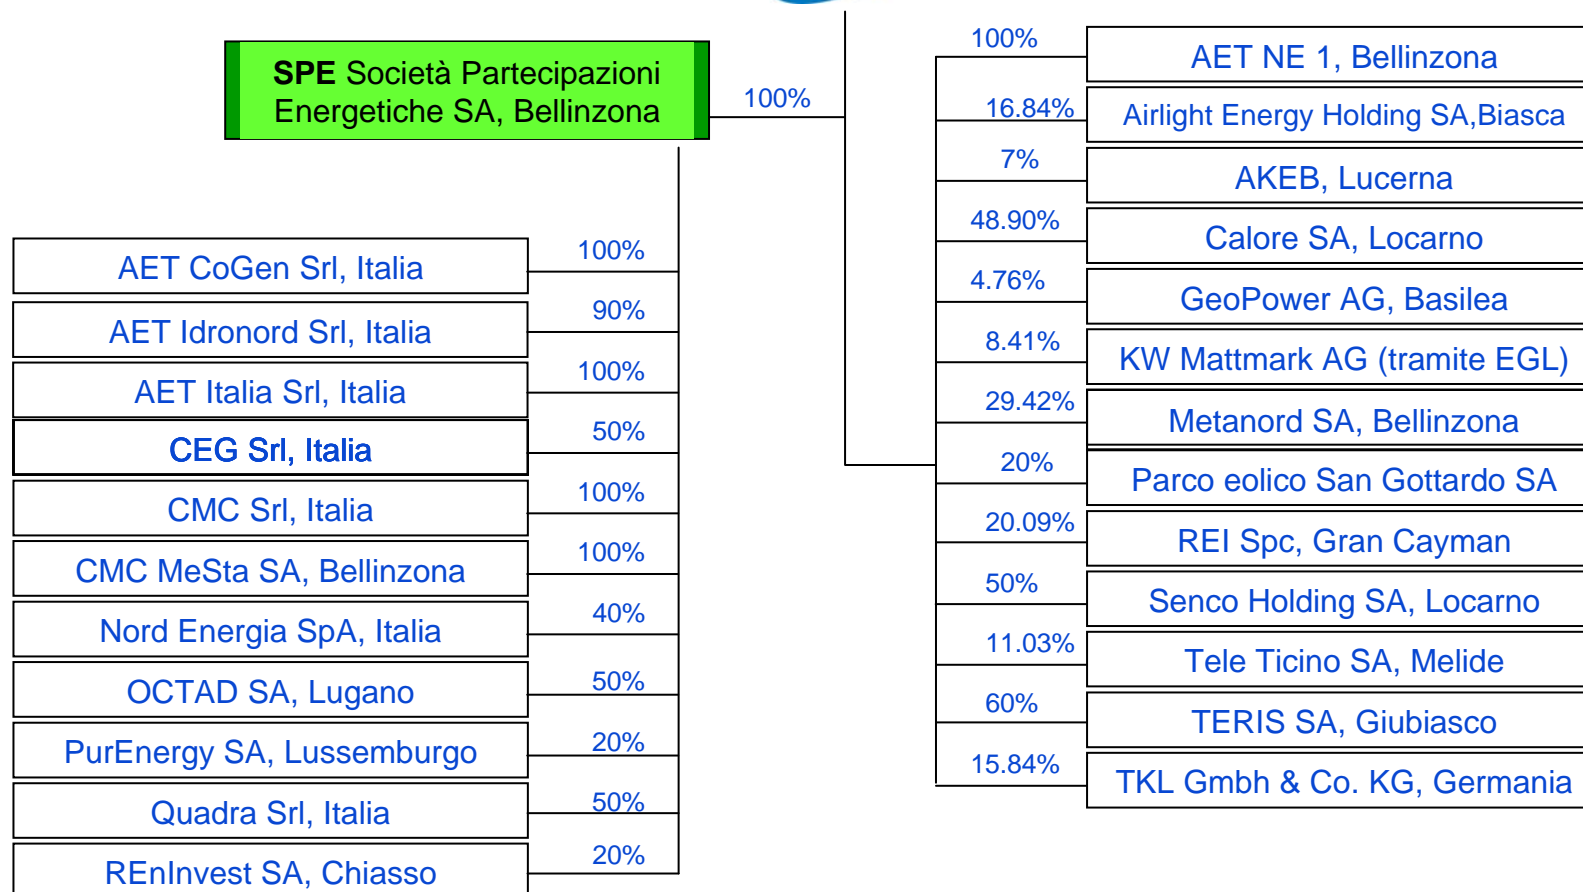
SPE Società Partecipazioni Energetiche SA, Bellinzona

100%

100%
AET CoGen Srl, Italia
90%
AET Idronord Srl, Italia
100%
AET Italia Srl, Italia
50%
CEG Srl, Italia
100%
CMC Srl, Italia
100%
CMC MeSta SA, Bellinzona
40%
Nord Energia SpA, Italia
50%
OCTAD SA, Lugano
20%
PurEnergy SA, Lussemburgo
50%
Quadra Srl, Italia
20%
REnInvest SA, Chiasso

100%
AET NE 1, Bellinzona
16.84%
Airlight Energy Holding SA,Biasca
7%
AKEB, Lucerna
48.90%
Calore SA, Locarno
4.76%
GeoPower AG, Basilea
8.41%
KW Mattmark AG (tramite EGL)
29.42%
Metanord SA, Bellinzona
20%
Parco eolico San Gottardo SA
20.09%
REI Spc, Gran Cayman
50%
Senco Holding SA, Locarno
11.03%
Tele Ticino SA, Melide
60%
TERIS SA, Giubiasco
15.84%
TKL Gmbh & Co. KG, Germania